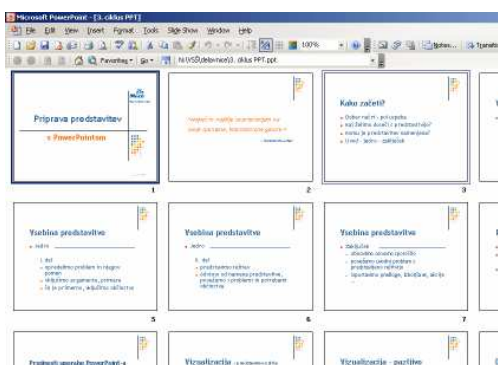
Microsoft PowerPoint - [3. ciklus PPT]

File Edit View Insert Format Tools Slide Show Window Help

100%

Notes... Transiti

Favorites Go N:\VSS\delavnice\3. ciklus PPT.ppt

Priprava predstavitev
s PowerPointom

1

"Vrhunski mojster komuniciranja se svoje govorice, kot nadzornik govori."

2

Kako začeti?

Dober načrt - polovica uspeha
Kaj želimo doseči z predstavitvijo?
Komu je predstavitev namenjena?
Uvod - jedro - zaključek

3

Vsebina predstavitve

Uvod

1. del
opredelimo problem in njegov pomen
vzbudimo pozornost, pomisleke
že je primerno, vključimo občinstvo

5

Vsebina predstavitve

Jedro

2. del
predstavimo rešitve
določimo od namena predstavitve, povezani s problemi in ponujene rešitvijo

6

Vsebina predstavitve

Zaključek

obnovimo osnovno sporočilo
povzamo osnovni problem in predstavljeno rešitev
izpostavimo predloge, zaključke, akcije

7

Prednosti uporabe PowerPoint-a

Vizualizacija

Vizualizacija - pozitivno